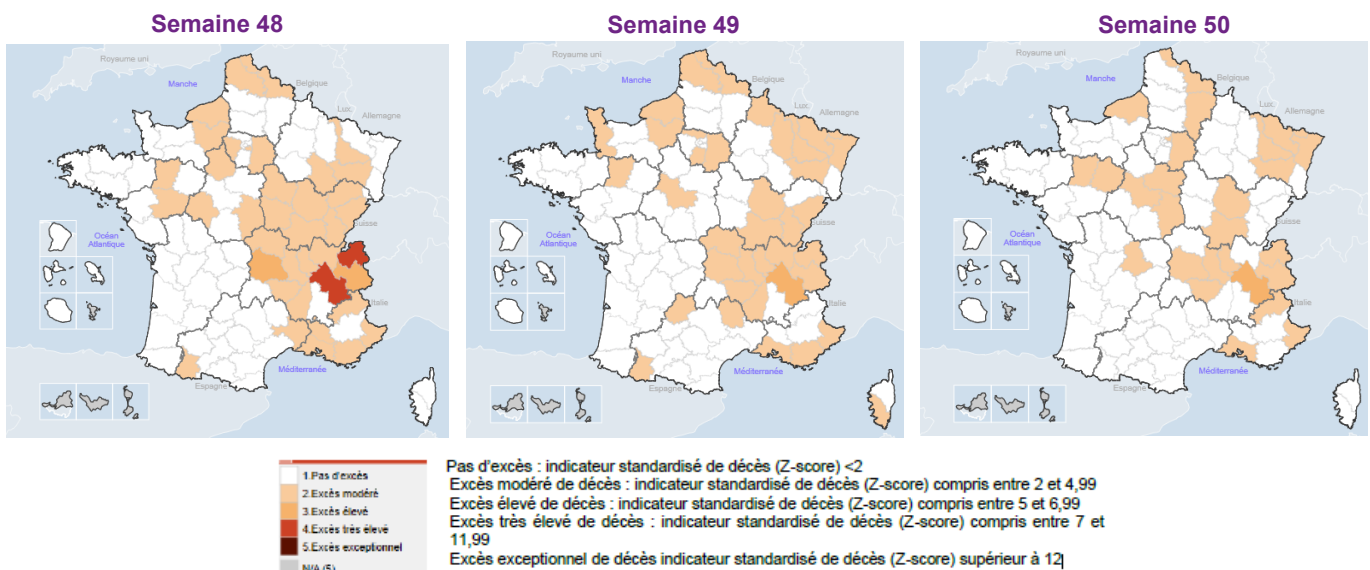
Semaine 48

Royaume uni
Manche
Belgique
Lux.
Allemagne
Océan Atlantique
Suisse
Italie
Espagne
Méditerranée

Semaine 49

Royaume uni
Manche
Belgique
Lux.
Allemagne
Océan Atlantique
Suisse
Italie
Espagne
Méditerranée

Semaine 50

Royaume uni
Manche
Belgique
Lux.
Allemagne
Océan Atlantique
Suisse
Italie
Espagne
Méditerranée

1.Pas d'excès
2.Excès modéré
3.Excès élevé
4.Excès très élevé
5.Excès exceptionnel
N/A (5)

Pas d'excès : indicateur standardisé de décès (Z-score) <2
Excès modéré de décès : indicateur standardisé de décès (Z-score) compris entre 2 et 4,99
Excès élevé de décès : indicateur standardisé de décès (Z-score) compris entre 5 et 6,99
Excès très élevé de décès : indicateur standardisé de décès (Z-score) compris entre 7 et 11,99
Excès exceptionnel de décès indicateur standardisé de décès (Z-score) supérieur à 12